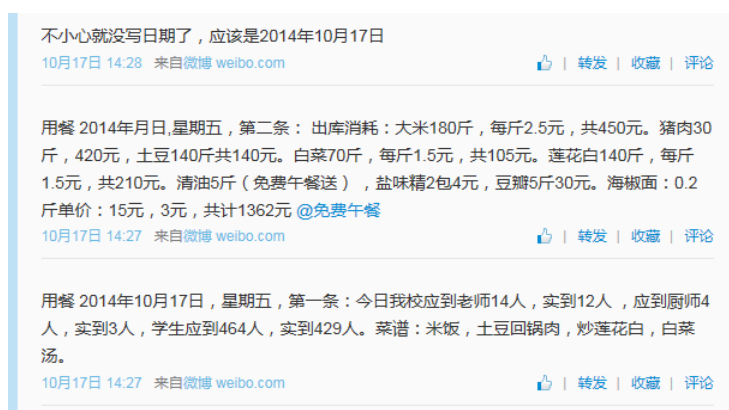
不小心就没写日期了，应该是2014年10月17日

10月17日 14:28 来自微博 weibo.com

| 转发 | 收藏 | 评论

用餐 2014年月日,星期五，第二条：出库消耗：大米180斤，每斤2.5元，共450元。猪肉30斤，420元，土豆140斤共140元。白菜70斤，每斤1.5元，共105元。莲花白140斤，每斤1.5元，共210元。清油5斤（免费午餐送），盐味精2包4元，豆瓣5斤30元。海椒面：0.2斤单价：15元，3元，共计1362元 @免费午餐

10月17日 14:27 来自微博 weibo.com

| 转发 | 收藏 | 评论

用餐 2014年10月17日，星期五，第一条：今日我校应到老师14人，实到12人，应到厨师4人，实到3人，学生应到464人，实到429人。菜谱：米饭，土豆回锅肉，炒莲花白，白菜汤。

10月17日 14:27 来自微博 weibo.com

| 转发 | 收藏 | 评论